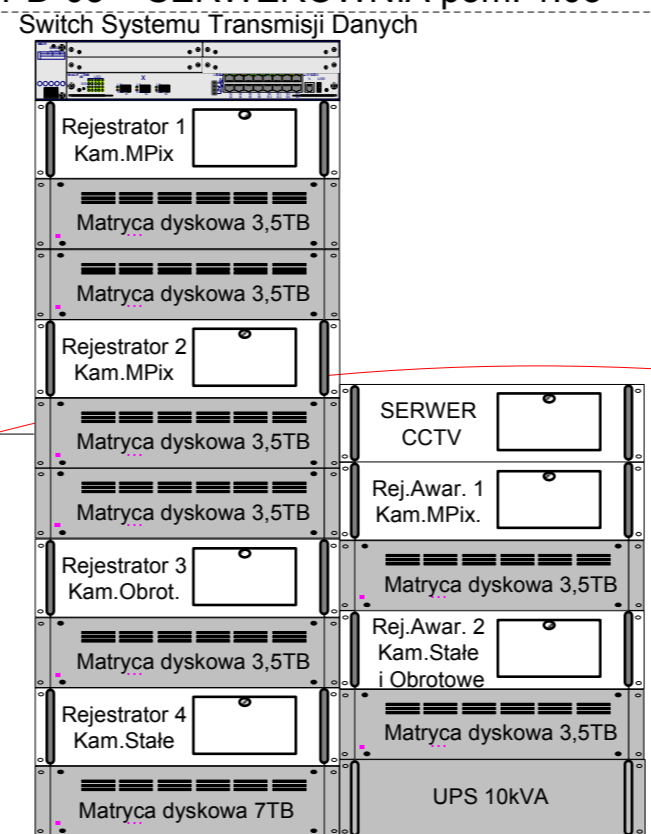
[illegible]
Switch Systemu Transmisji Danych

Rejestrator 1
Kam.MPix

Matryca dyskowa 3,5TB

Matryca dyskowa 3,5TB

Rejestrator 2
Kam.MPix

Matryca dyskowa 3,5TB

Matryca dyskowa 3,5TB

Rejestrator 3
Kam.Obrot.

Matryca dyskowa 3,5TB

Rejestrator 4
Kam.Stałe

Matryca dyskowa 7TB

SERWER
CCTV

Rej.Awar. 1
Kam.MPix.

Matryca dyskowa 3,5TB

Rej.Awar. 2
Kam.Stałe
i Obrotowe

Matryca dyskowa 3,5TB

UPS 10kVA